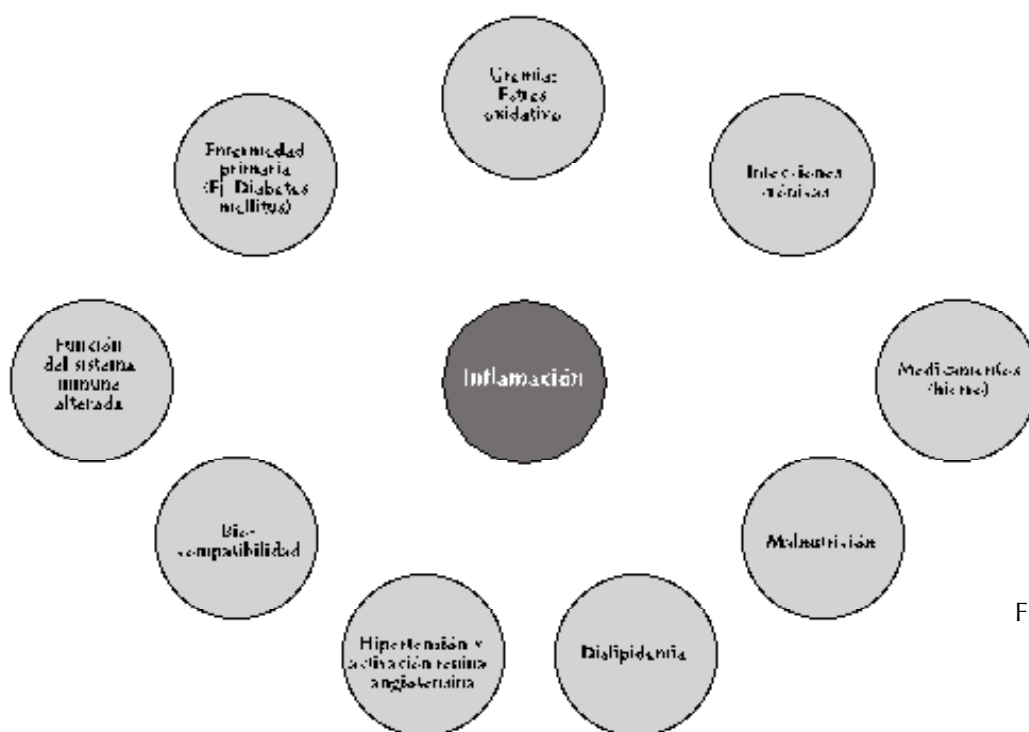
Uremia: Estrés oxidativo

Infecciones crónicas

Medicamentos (hierro)

Malnutrición

Dislipidemia

Hipertensión y activación renina angiotensina

Bio-compatibilidad

Función del sistema inmune alterada

Enfermedad primaria (Ej. Diabetes mellitus)

Inflamación

F